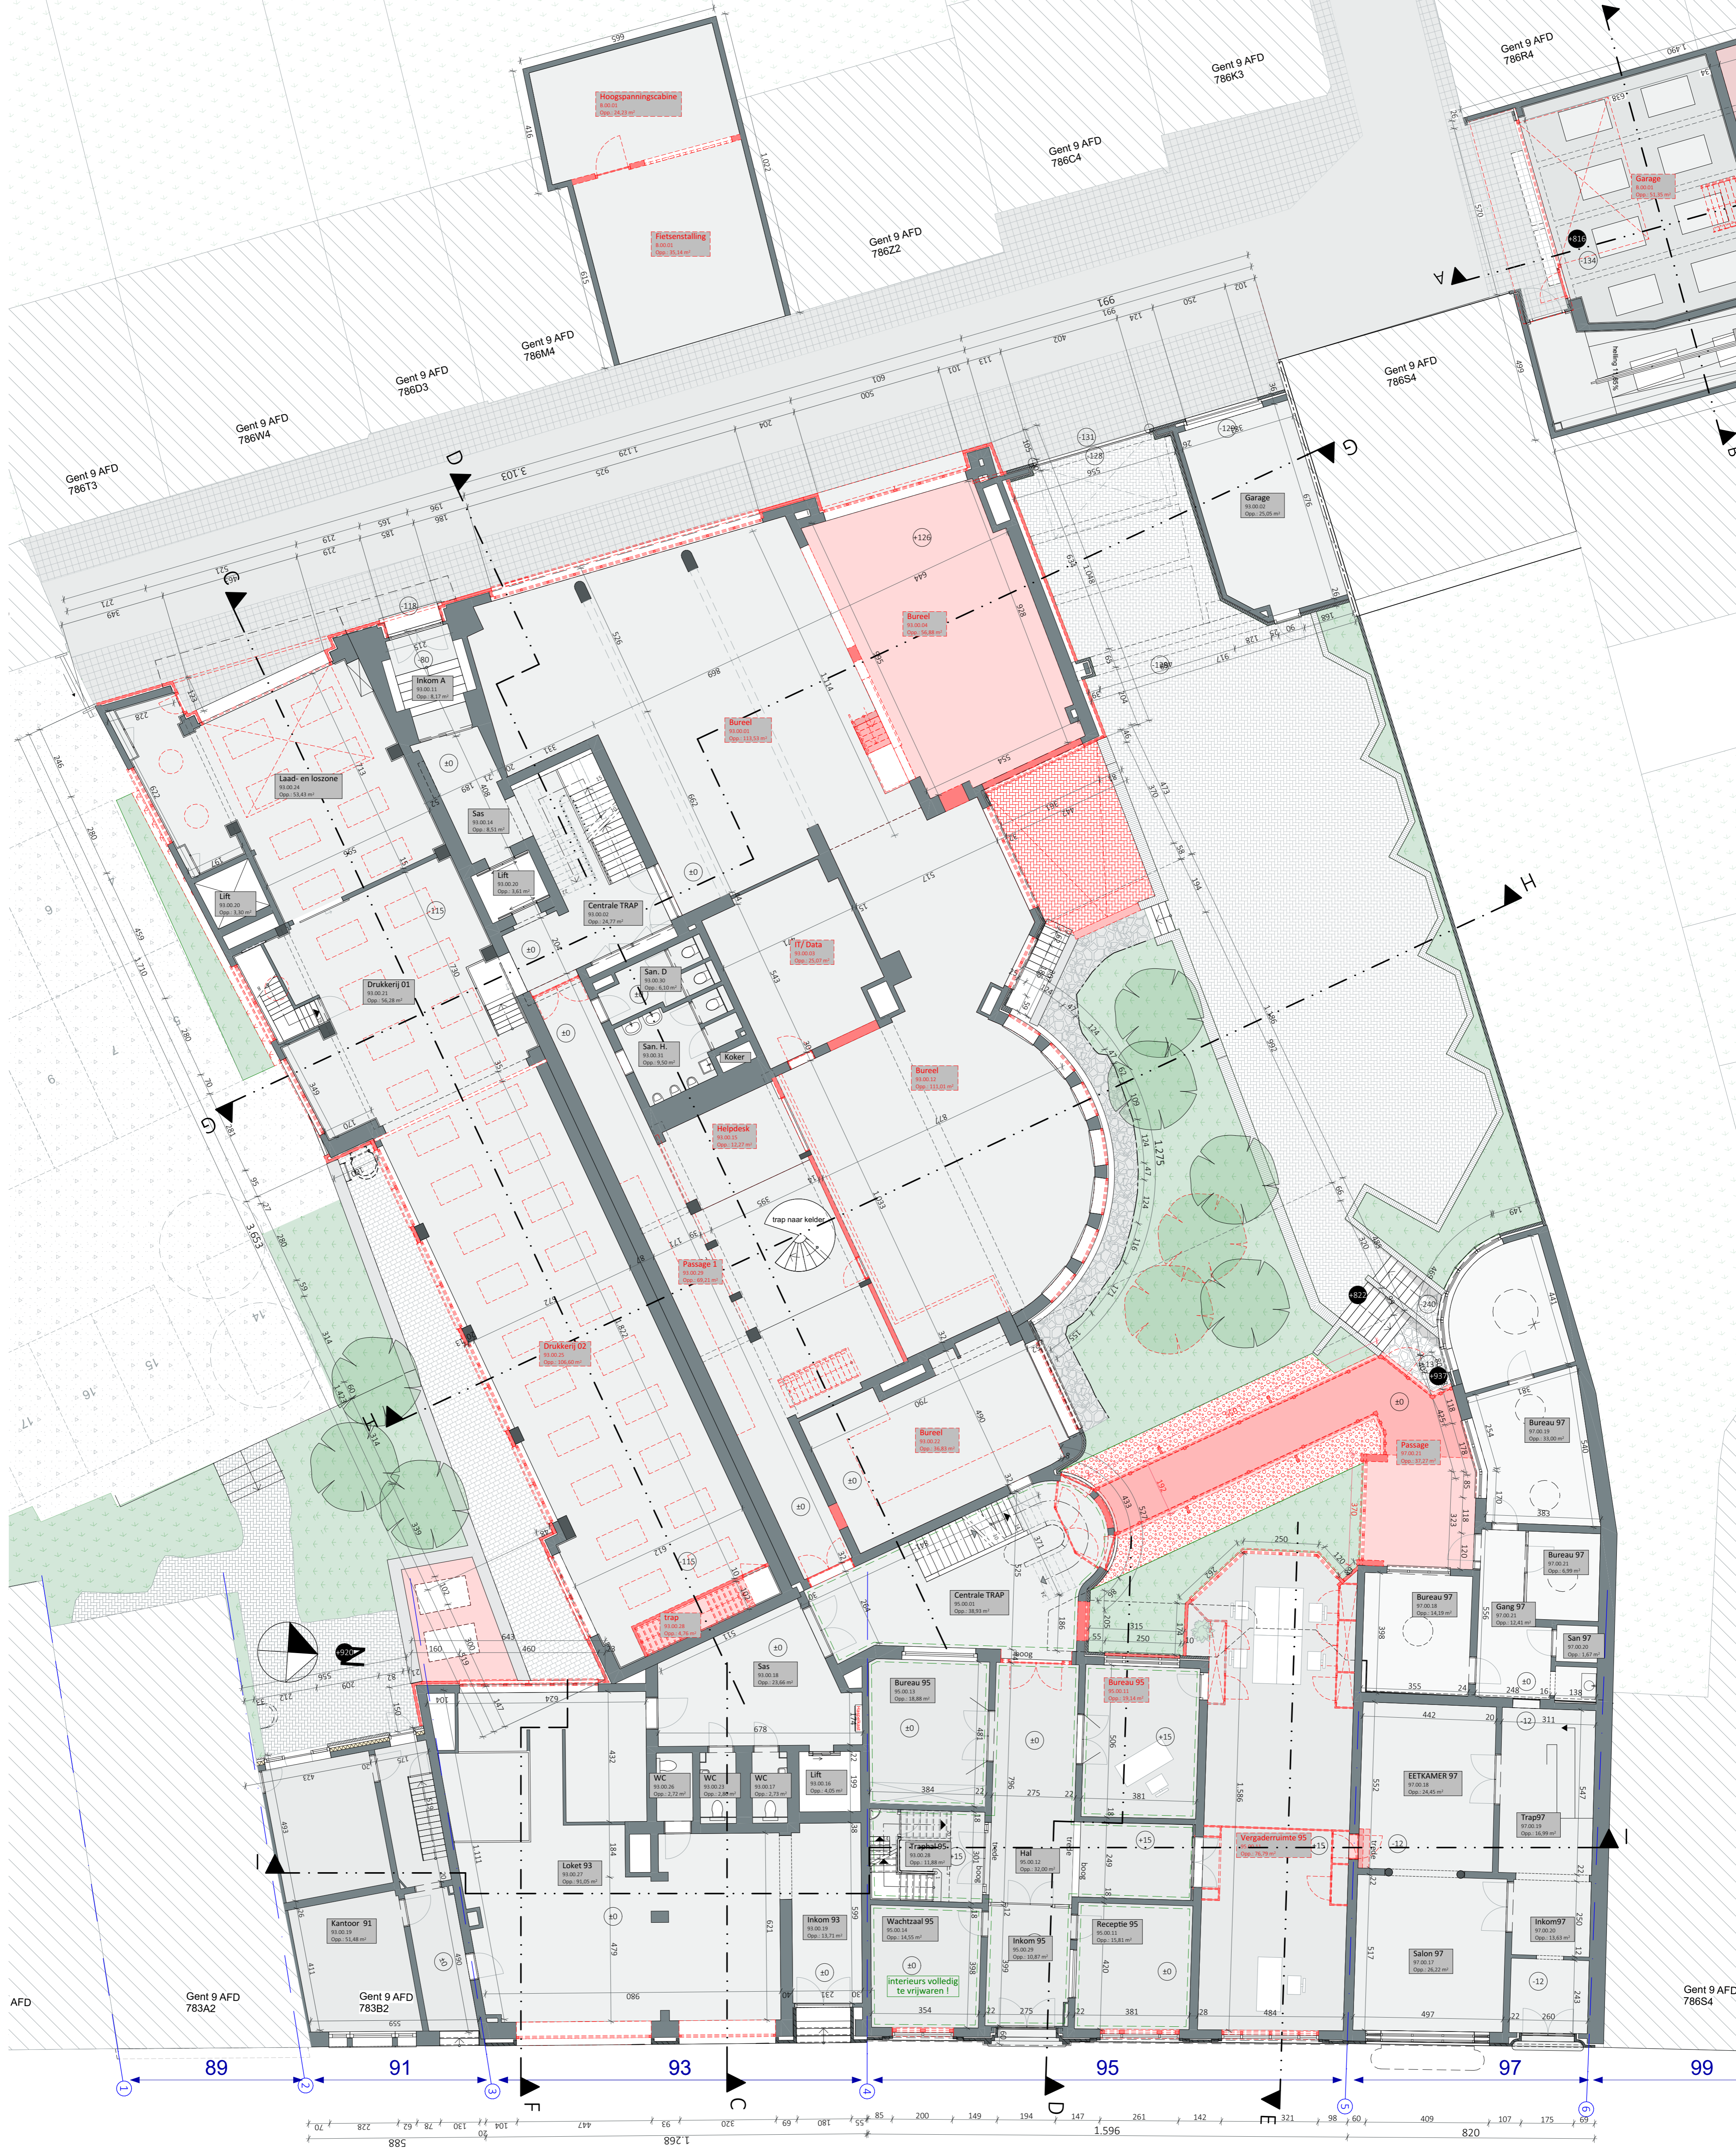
Hoogspanningscabine
Fietsenstalling
Gent 9 AFD 786R4
Gent 9 AFD 786K3
Gent 9 AFD 786C4
Gent 9 AFD 786Z2
Gent 9 AFD 786M4
Gent 9 AFD 786D3
Gent 9 AFD 786W4
Gent 9 AFD 786T3
Gent 9 AFD 786S4
Garage
Garage 93.00.02 Opp.: 25,05 m²
Bureel
Bureel
Inkom A 93.00.11 Opp.: 8,17 m²
Laad- en loszone 93.00.24 Opp.: 53,43 m²
Sas 93.00.14 Opp.: 8,31 m²
Lift 93.00.20 Opp.: 3,61 m²
Lift 93.00.20 Opp.: 3,30 m²
Centrale TRAP 93.00.02 Opp.: 24,77 m²
IT/ Data
San. D 93.00.30 Opp.: 6,10 m²
San. H. 93.00.31 Opp.: 9,50 m²
Koker
Drukkerij 01 93.00.21 Opp.: 56,28 m²
Bureel
Helpdesk
trap naar kelder
Passage 1
Drukkerij 02
Bureel
trap
Centrale TRAP 95.00.01 Opp.: 38,93 m²
Passage
Bureau 97 97.00.19 Opp.: 33,00 m²
Bureau 97 97.00.21 Opp.: 6,99 m²
Bureau 97 97.00.18 Opp.: 14,19 m²
Gang 97 97.00.21 Opp.: 12,41 m²
San 97 97.00.20 Opp.: 1,67 m²
Sas 93.00.18 Opp.: 23,66 m²
Bureau 95 95.00.13 Opp.: 18,88 m²
Bureau 95
WC 93.00.26 Opp.: 2,72 m²
WC 93.00.23 Opp.: 2,89 m²
WC 93.00.17 Opp.: 2,73 m²
Lift 93.00.16 Opp.: 4,05 m²
Loket 93 93.00.27 Opp.: 91,05 m²
Kantoor 91 93.00.19 Opp.: 51,48 m²
Inkom 93 93.00.19 Opp.: 13,71 m²
Traphal 95 95.00.28 Opp.: 11,88 m²
Wachtzaal 95 95.00.14 Opp.: 14,55 m²
interieurs volledig te vrijwaren !
Hal 95.00.12 Opp.: 32,00 m²
Inkom 95 95.00.29 Opp.: 10,87 m²
Receptie 95 95.00.11 Opp.: 15,81 m²
Vergaderruimte 95
EETKAMER 97 97.00.18 Opp.: 24,45 m²
Trap97 97.00.19 Opp.: 16,99 m²
Inkom97 97.00.20 Opp.: 13,63 m²
Salon 97 97.00.17 Opp.: 36,22 m²
AFD
Gent 9 AFD 783A2
Gent 9 AFD 783B2
Gent 9 AFD 786S4
89 91 93 95 97 99
1 2 3 4 5 6
A B C D E F G H I
3.103
1.275
1.586
1.268
1.596
588
820